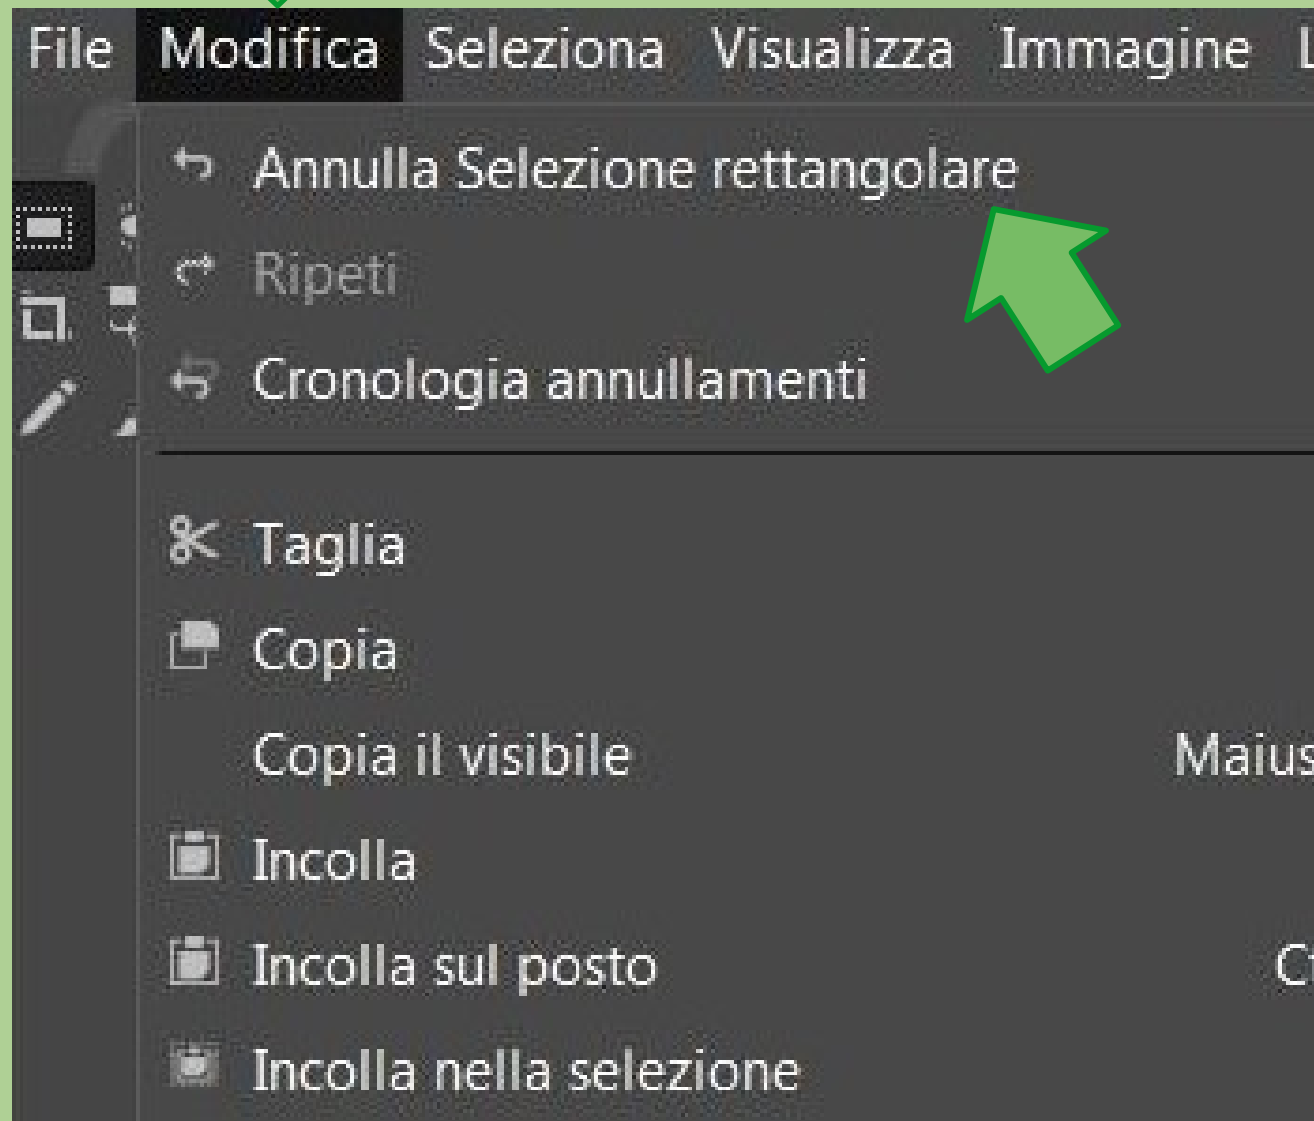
File Modifica Seleziona Visualizza Immagine L

Annulla Selezione rettangolare

Ripeti

Cronologia annullamenti

Taglia

Copia

Copia il visibile Maius

Incolla

Incolla sul posto C

Incolla nella selezione